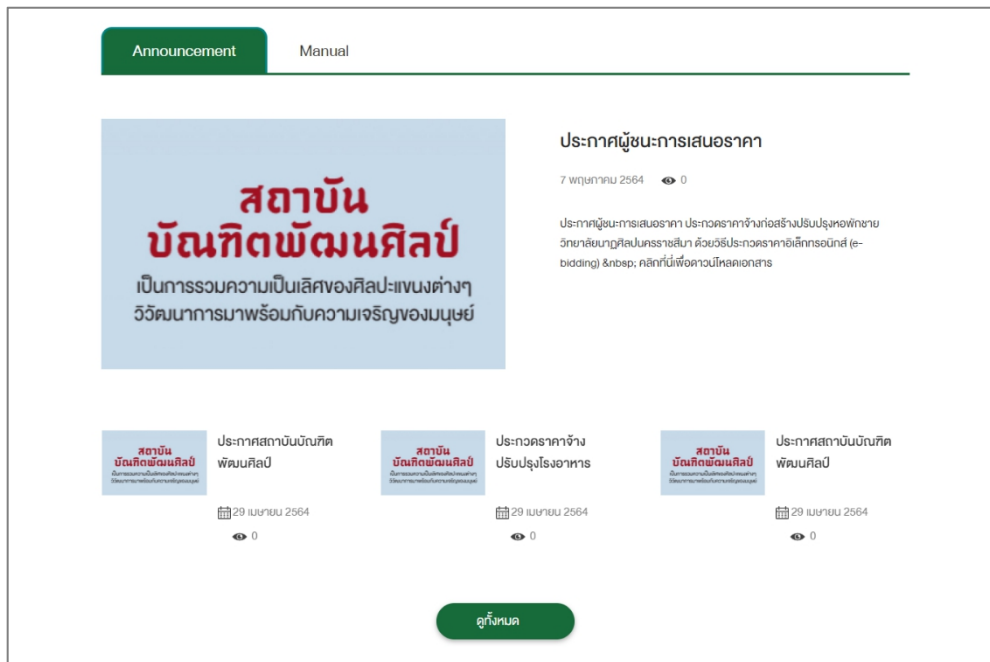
Announcement

Manual

สถาบัน
บัณฑิตพัฒนศิลป์
เป็นการรวมความเป็นเลิศของศิลปะแขนงต่างๆ
วิวัฒนาการมาพร้อมกับความเจริญของมนุษย์

ประกาศผู้ชนะการเสนอราคา

7 พฤษภาคม 2564 0

ประกาศผู้ชนะการเสนอราคา ประกวดราคาจ้างก่อสร้างปรับปรุงหอพักชาย วิทยาลัยนาฏศิลปนครราชสีมา ด้วยวิธีประกวดราคาอิเล็กทรอนิกส์ (e-bidding) &nbsp; คลิกที่นี่เพื่อดาวน์โหลดเอกสาร

สถาบัน
บัณฑิตพัฒนศิลป์
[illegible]

ประกาศสถาบันบัณฑิตพัฒนศิลป์

29 เมษายน 2564

0

สถาบัน
บัณฑิตพัฒนศิลป์
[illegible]

ประกวดราคาจ้างปรับปรุงโรงอาหาร

29 เมษายน 2564

0

สถาบัน
บัณฑิตพัฒนศิลป์
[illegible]

ประกาศสถาบันบัณฑิตพัฒนศิลป์

29 เมษายน 2564

0

ดูทั้งหมด